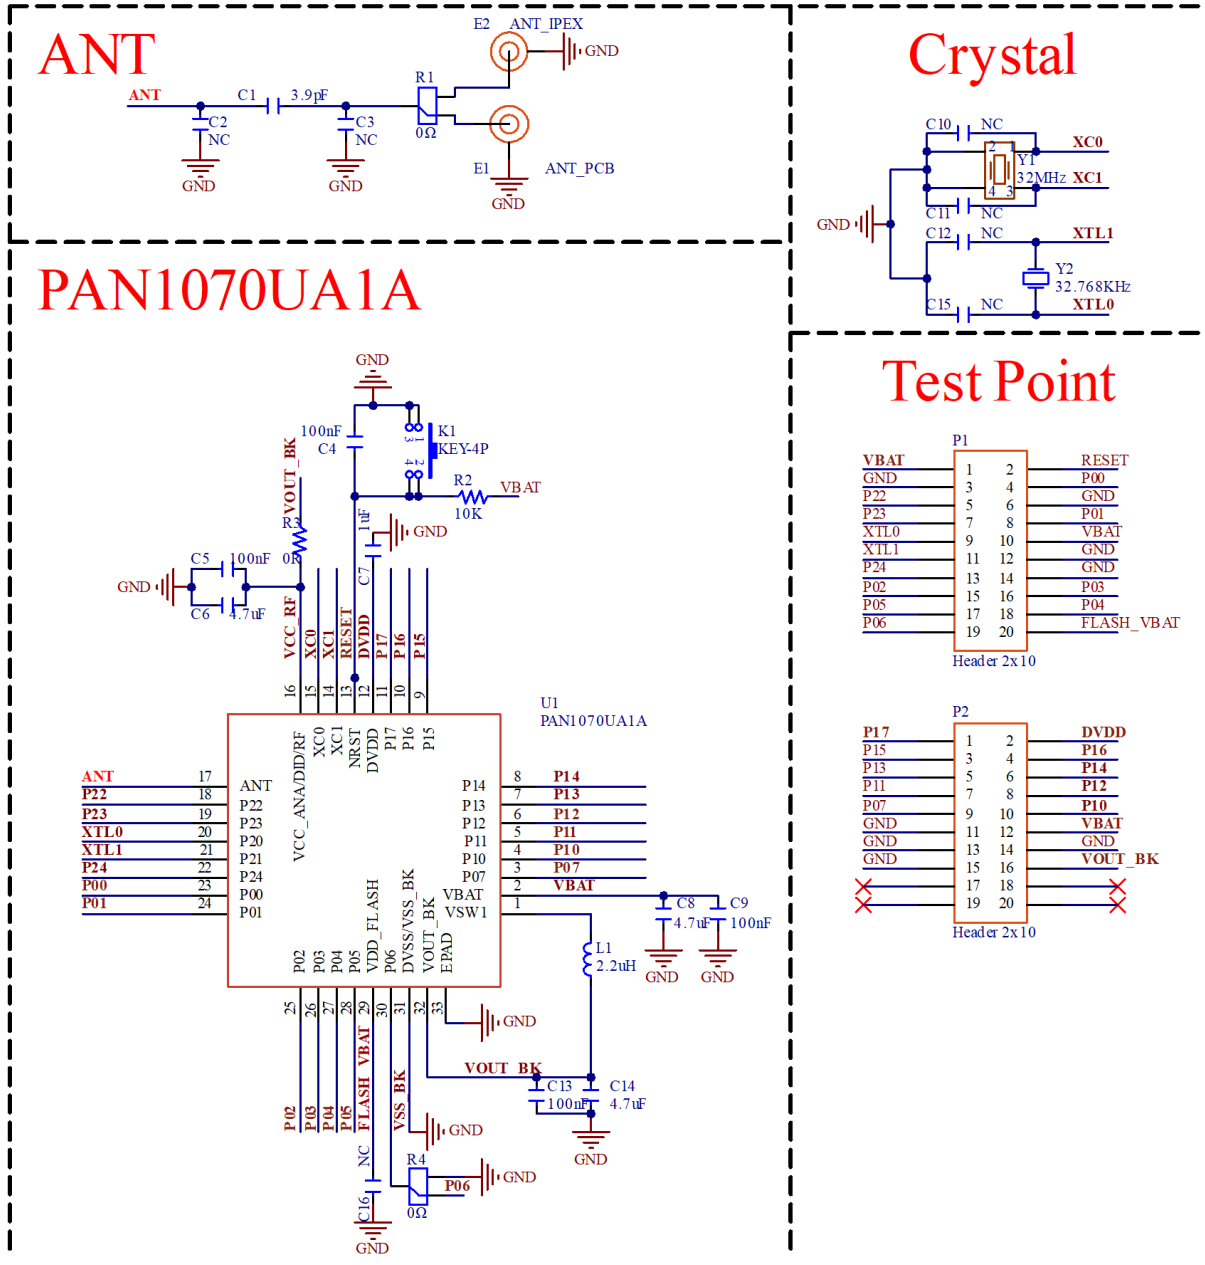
ANT

ANT C1 3.9pF R1 0Ω E2 ANT_IPEX GND
C2 NC C3 NC E1 ANT_PCB
GND GND GND

Crystal

C10 NC XC0
Y1 32MHz XC1
2 1 4 3
GND C11 NC
C12 NC XTL1
Y2 32.768KHz
C15 NC XTL0

PAN1070UA1A

GND
100nF C4 K1 KEY-4P
1 3 2 4
R2 VBAT
10K
VOUT_BK
R3 0R
1uF C7 GND
GND C5 100nF
C6 4.7uF
VCC_RF XC0 XC1 RESET DVDD P17 P16 P15
16 15 14 13 12 11 10 9
U1
PAN1070UA1A
VCC_ANA/DID/RF XC0 XC1 NRST DVDD P17 P16 P15
ANT 17 ANT
P22 18 P22
P23 19 P23
XTL0 20 P20
XTL1 21 P21
P24 22 P24
P00 23 P00
P01 24 P01
P14 8 P14
P13 7 P13
P12 6 P12
P11 5 P11
P10 4 P10
P07 3 P07
VBAT 2 VBAT
VSW1 1
C8 4.7uF C9 100nF
GND GND
L1 2.2uH
P02 P03 P04 P05 VDD_FLASH P06 DVSS/VSS_BK VOUT_BK EPAD
25 26 27 28 29 30 31 32 33
GND
VOUT_BK
C13 100nF C14 4.7uF
GND
P02 P03 P04 P05 FLASH_VBAT VSS_BK
GND
NC
C16
GND
R4 0Ω
P06 GND

Test Point

P1
VBAT 1 2 RESET
GND 3 4 P00
P22 5 6 GND
P23 7 8 P01
XTL0 9 10 VBAT
XTL1 11 12 GND
P24 13 14 GND
P02 15 16 P03
P05 17 18 P04
P06 19 20 FLASH_VBAT
Header 2x10

P2
P17 1 2 DVDD
P15 3 4 P16
P13 5 6 P14
P11 7 8 P12
P07 9 10 P10
GND 11 12 VBAT
GND 13 14 GND
GND 15 16 VOUT_BK
17 18
19 20
Header 2x10